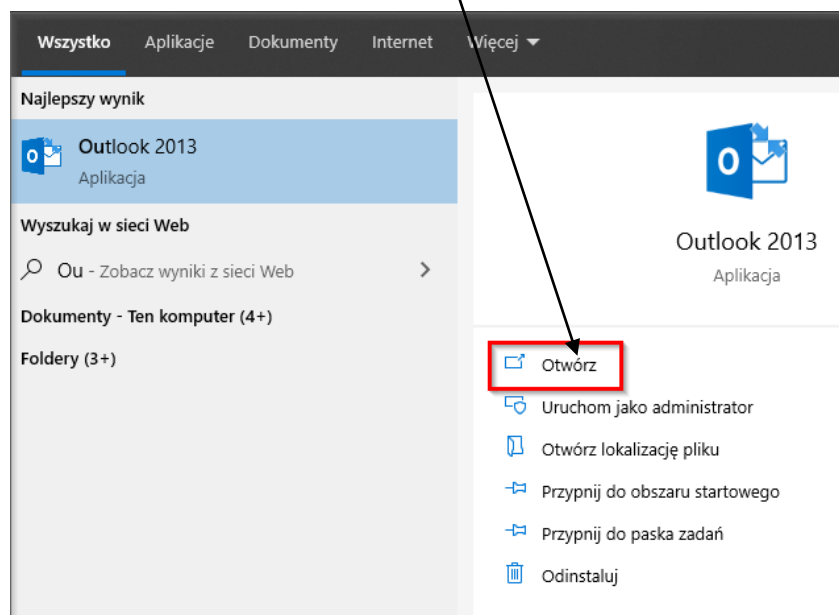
Wszystko Aplikacje Dokumenty Internet Więcej

Najlepszy wynik

Outlook 2013
Aplikacja

Wyszukaj w sieci Web

Ou - Zobacz wyniki z sieci Web

Dokumenty - Ten komputer (4+)

Foldery (3+)

Outlook 2013
Aplikacja

Otwórz

Uruchom jako administrator

Otwórz lokalizację pliku

Przypnij do obszaru startowego

Przypnij do paska zadań

Odinstaluj